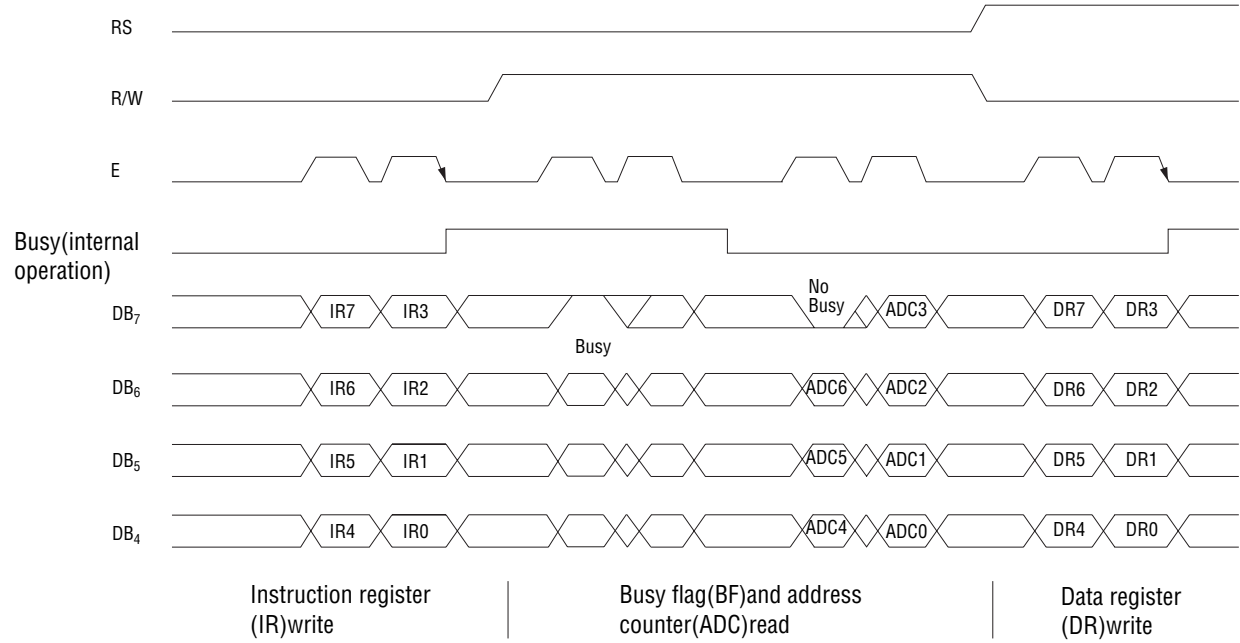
RS

R/W

E

Busy(internal operation)

$DB_7$ IR7 IR3 No Busy ADC3 DR7 DR3

Busy

$DB_6$ IR6 IR2 ADC6 ADC2 DR6 DR2

$DB_5$ IR5 IR1 ADC5 ADC1 DR5 DR1

$DB_4$ IR4 IR0 ADC4 ADC0 DR4 DR0

Instruction register (IR)write

Busy flag(BF)and address counter(ADC)read

Data register (DR)write